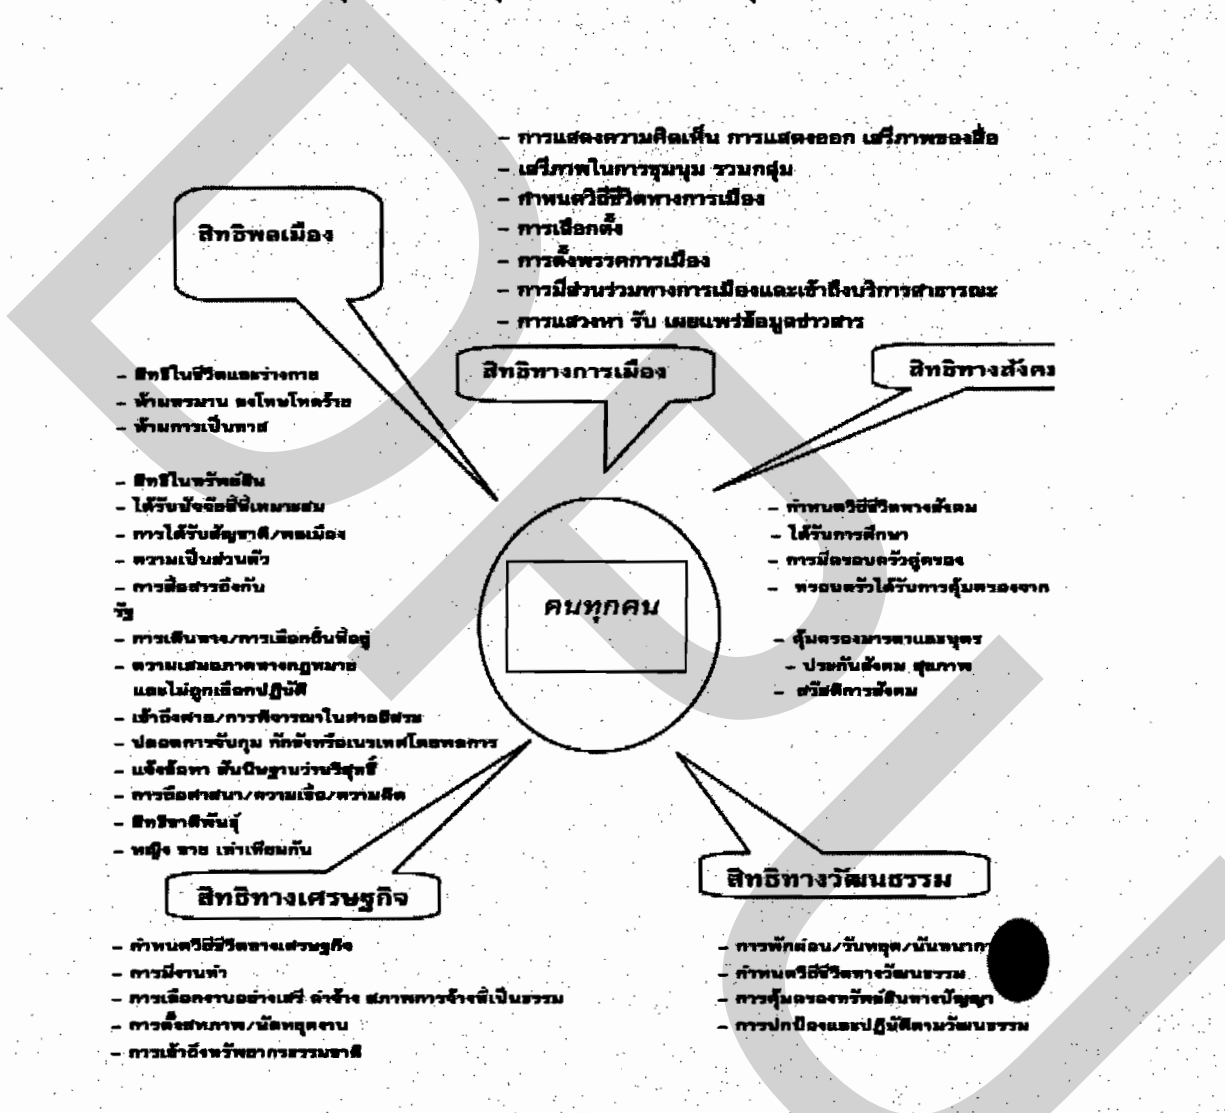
– การแสดงความคิดเห็น การแสดงออก เสรีภาพของสื่อ
– เสรีภาพในการชุมนุม รวมกลุ่ม
– กำหนดวิถีชีวิตทางการเมือง
– การเลือกตั้ง
– การตั้งพรรคการเมือง
– การมีส่วนร่วมทางการเมืองและเข้าถึงบริการสาธารณะ
– การแสวงหา รับ เผยแพร่ข้อมูลข่าวสาร

สิทธิพลเมือง

สิทธิทางการเมือง

สิทธิทางสังคม

– สิทธิในชีวิตและร่างกาย
– ห้ามทรมาน ลงโทษโหดร้าย
– ห้ามการเป็นทาส

– สิทธิในทรัพย์สิน
– ได้รับปัจจัยที่เหมาะสม
– การได้รับสัญชาติ/พลเมือง
– ความเป็นส่วนตัว
– การสื่อสารถึงกัน
รัฐ
– การเดินทาง/การเลือกถิ่นที่อยู่
– ความเสมอภาคทางกฎหมาย และไม่ถูกเลือกปฏิบัติ
– เข้าถึงศาล/การพิจารณาในศาลยุติธรรม
– ปลอดการจับกุม กักขังหรือเนรเทศโดยพลการ
– แจ้งข้อหา สันนิษฐานว่าบริสุทธิ์
– การถือศาสนา/ความเชื่อ/ความคิด
– สิทธิชาติพันธุ์
– หญิง ชาย เท่าเทียมกัน

คนทุกคน

– กำหนดวิถีชีวิตทางสังคม
– ได้รับการศึกษา
– การมีครอบครัวคู่ครอง
– ครอบครัวได้รับการคุ้มครองจาก

– คุ้มครองมารดาและบุตร
– ประกันสังคม สุขภาพ
– สวัสดิการสังคม

สิทธิทางเศรษฐกิจ

สิทธิทางวัฒนธรรม

– กำหนดวิถีชีวิตทางเศรษฐกิจ
– การมีงานทำ
– การเลือกงานอย่างเสรี ค่าจ้าง สภาพการจ้างที่เป็นธรรม
– การตั้งสหภาพ/นัดหยุดงาน
– การเข้าถึงทรัพยากรธรรมชาติ

– การพักผ่อน/วันหยุด/นันทนาก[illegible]
– กำหนดวิถีชีวิตทางวัฒนธรรม
– การคุ้มครองทรัพย์สินทางปัญญา
– การปกป้องและปฏิบัติตามวัฒนธรรม